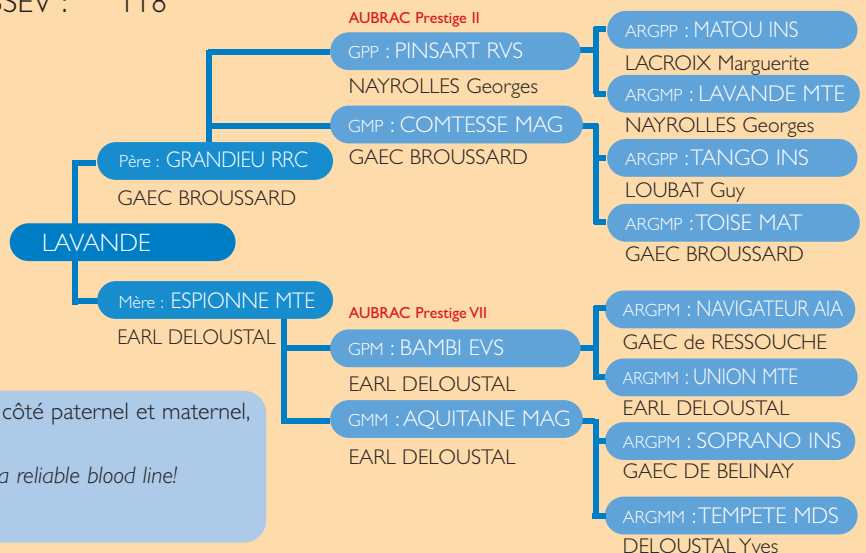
SEV : 118

LAVANDE

Père : GRANDIEU RRC
GAEC BROUSSARD

AUBRAC Prestige II
GPP : PINSART RVS
NAYROLLES Georges

GMP : COMTESSE MAG
GAEC BROUSSARD

ARGPP : MATOU INS
LACROIX Marguerite

ARGMP : LAVANDE MTE
NAYROLLES Georges

ARGPP : TANGO INS
LOUBAT Guy

ARGMP : TOISE MAT
GAEC BROUSSARD

Mère : ESPIONNE MTE
EARL DELOUSTAL

AUBRAC Prestige VII
GPM : BAMBI EVS
EARL DELOUSTAL

GMM : AQUITAINE MAG
EARL DELOUSTAL

ARGPM : NAVIGATEUR AIA
GAEC de RESSOUCHE

ARGMM : UNION MTE
EARL DELOUSTAL

ARGPM : SOPRANO INS
GAEC DE BELINAY

ARGMM : TEMPETE MDS
DELOUSTAL Yves

côté paternel et maternel,

a reliable blood line!